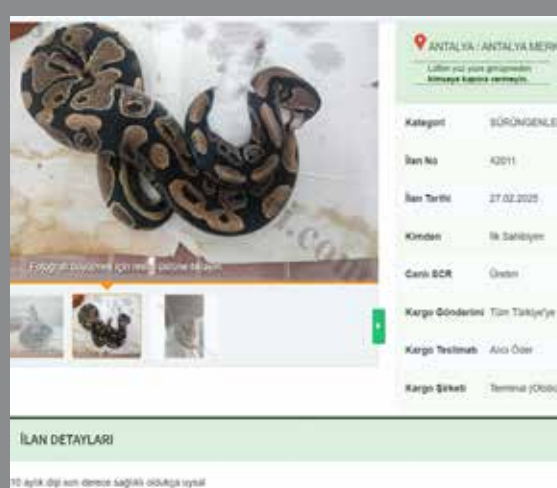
ANTALYA / ANTALYA MERK

Lütfen yüz yüze görüşmeden kimseye kapora vermeyin.

| Kategori | SÜRÜNGENLE |
|---|---|
| İlan No | 42011 |
| İlan Tarihi | 27.02.2025 |
| Kimden | İlk Sahibiyim |
| Canlı BCR | Üreten |
| Kargo Gönderimi | Tüm Türkiye'ye |
| Kargo Teslimatı | Alıcı Öder |
| Kargo Şirketi | Terminal (Otobü |

Fotoğrafı büyütmek için resmin üstüne tıklayın.

İLAN DETAYLARI

10 aylık dişi son derece sağlıklı oldukça uysal